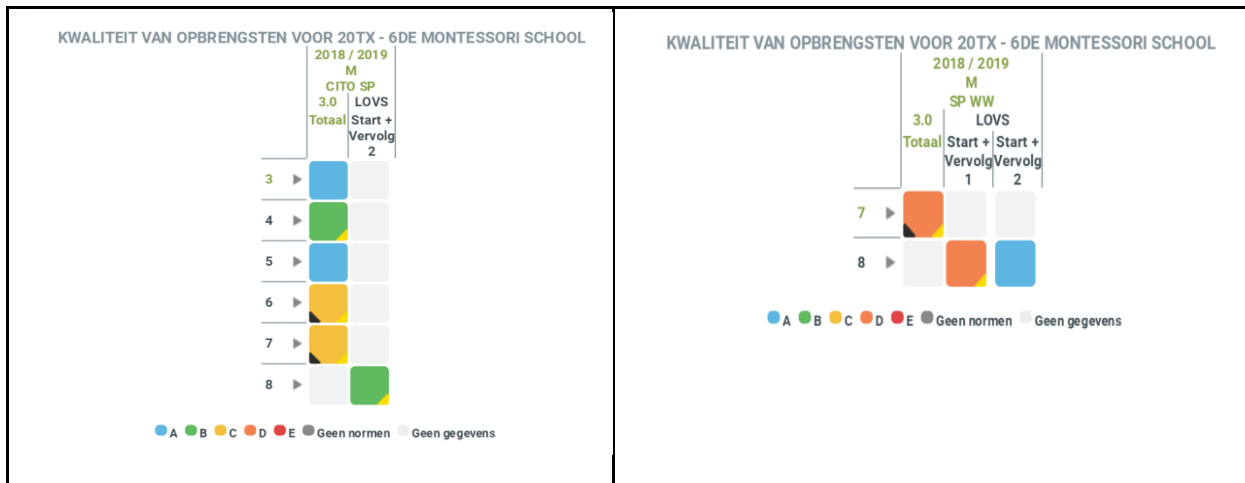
KWALITEIT VAN OPBRENGSTEN VOOR 20TX - 6DE MONTESSORI SCHOOL

2018 / 2019
M
CITO SP
3.0 Totaal
LOVS Start + Vervolg 2

3
4
5
6
7
8

A B C D E Geen normen Geen gegevens

KWALITEIT VAN OPBRENGSTEN VOOR 20TX - 6DE MONTESSORI SCHOOL

2018 / 2019
M
SP WW
3.0 Totaal
LOVS
Start + Vervolg 1
Start + Vervolg 2

7
8

A B C D E Geen normen Geen gegevens